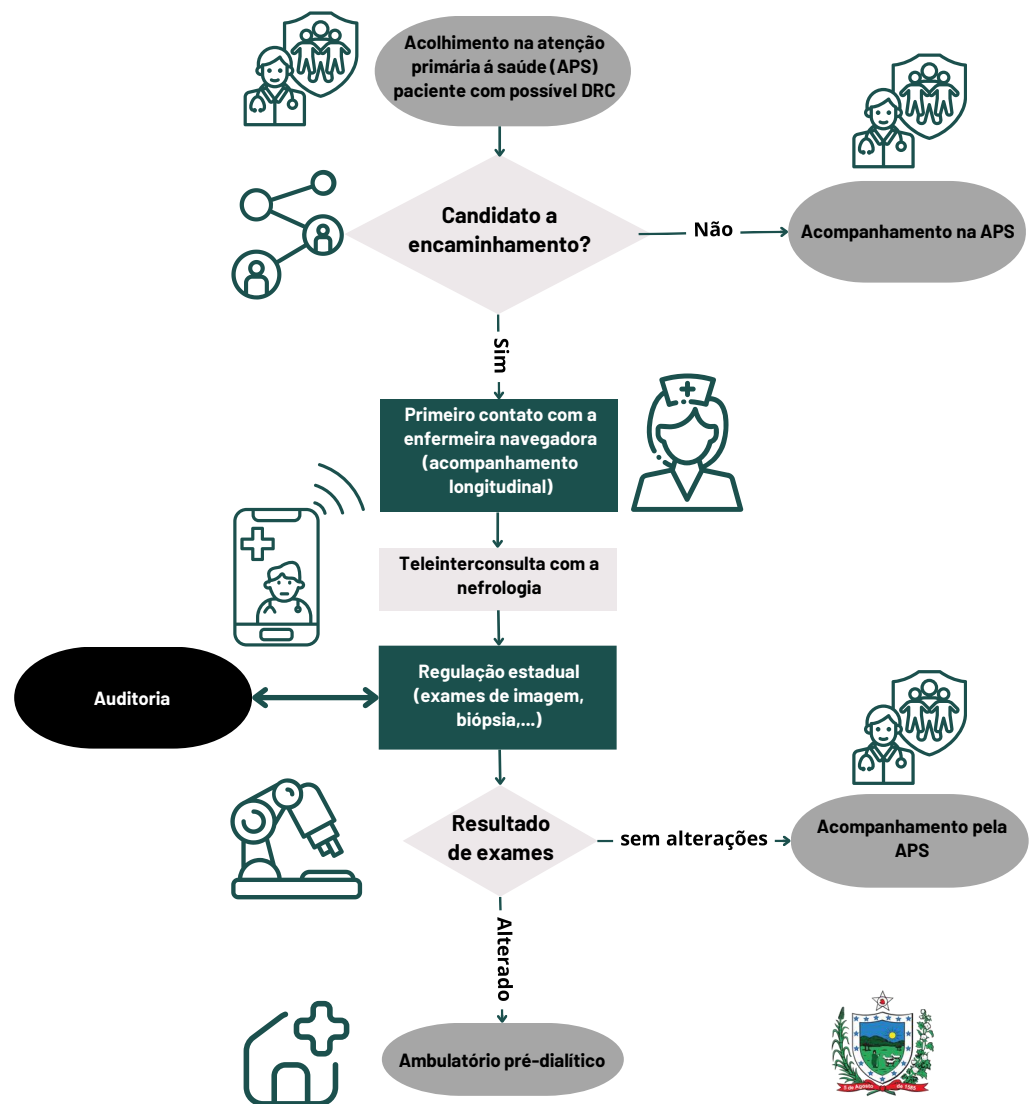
Acolhimento na atenção primária á saúde (APS) paciente com possível DRC

Candidato a encaminhamento?

Não

Acompanhamento na APS

Sim

Primeiro contato com a enfermeira navegadora (acompanhamento longitudinal)

Teleinterconsulta com a nefrologia

Auditoria

Regulação estadual (exames de imagem, biópsia,...)

Resultado de exames

sem alterações

Acompanhamento pela APS

Alterado

Ambulatório pré-dialítico

5 de Agosto de 1585